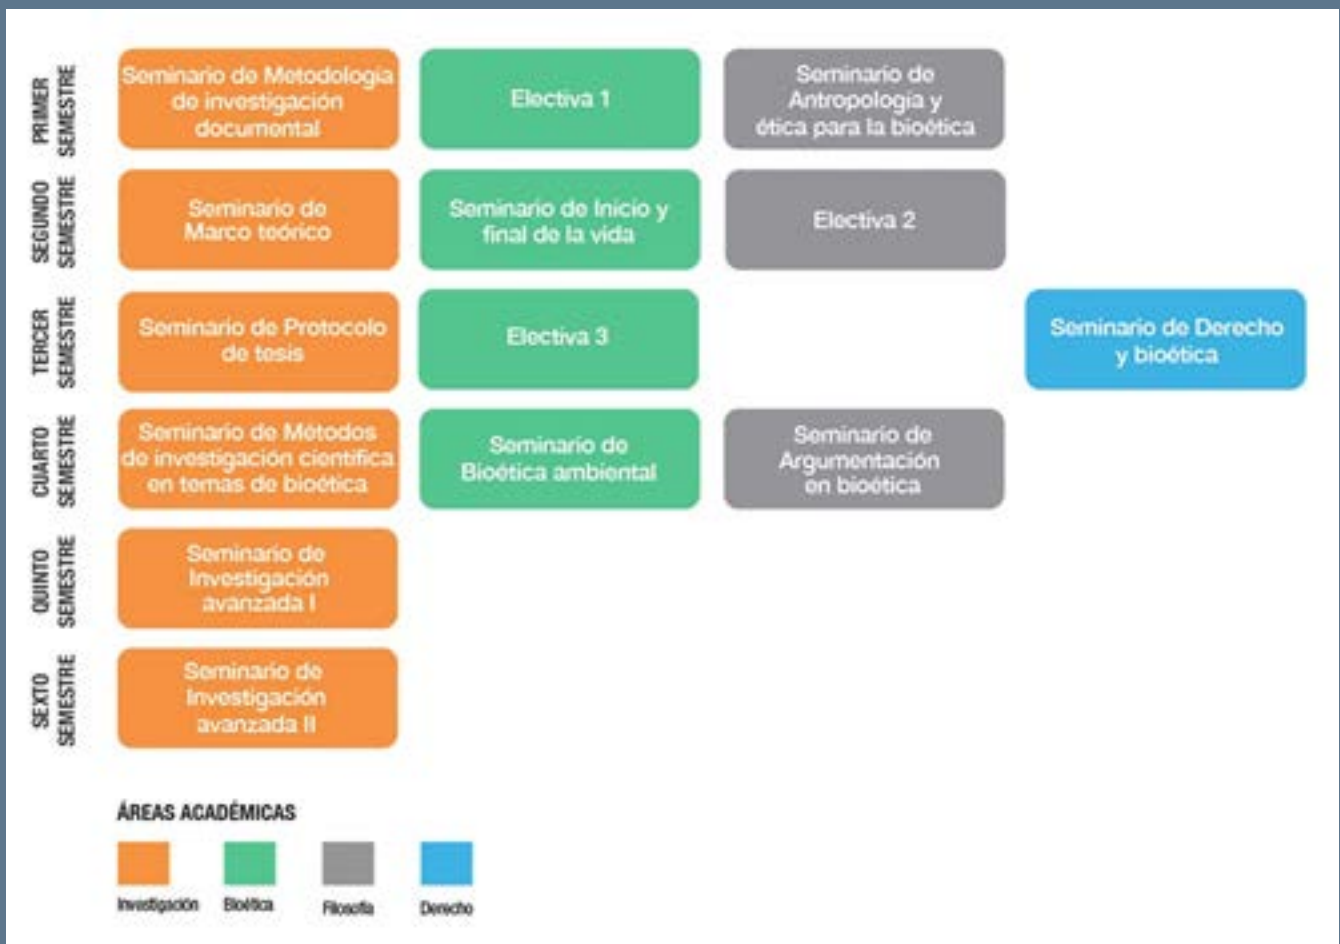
PRIMER SEMESTRE

Seminario de Metodología de investigación documental

Electiva 1

Seminario de Antropología y ética para la bioética

SEGUNDO SEMESTRE

Seminario de Marco teórico

Seminario de Inicio y final de la vida

Electiva 2

TERCER SEMESTRE

Seminario de Protocolo de tesis

Electiva 3

Seminario de Derecho y bioética

CUARTO SEMESTRE

Seminario de Métodos de investigación científica en temas de bioética

Seminario de Bioética ambiental

Seminario de Argumentación en bioética

QUINTO SEMESTRE

Seminario de Investigación avanzada I

SEXTO SEMESTRE

Seminario de Investigación avanzada II

ÁREAS ACADÉMICAS

Investigación

Bioética

Filosofía

Derecho